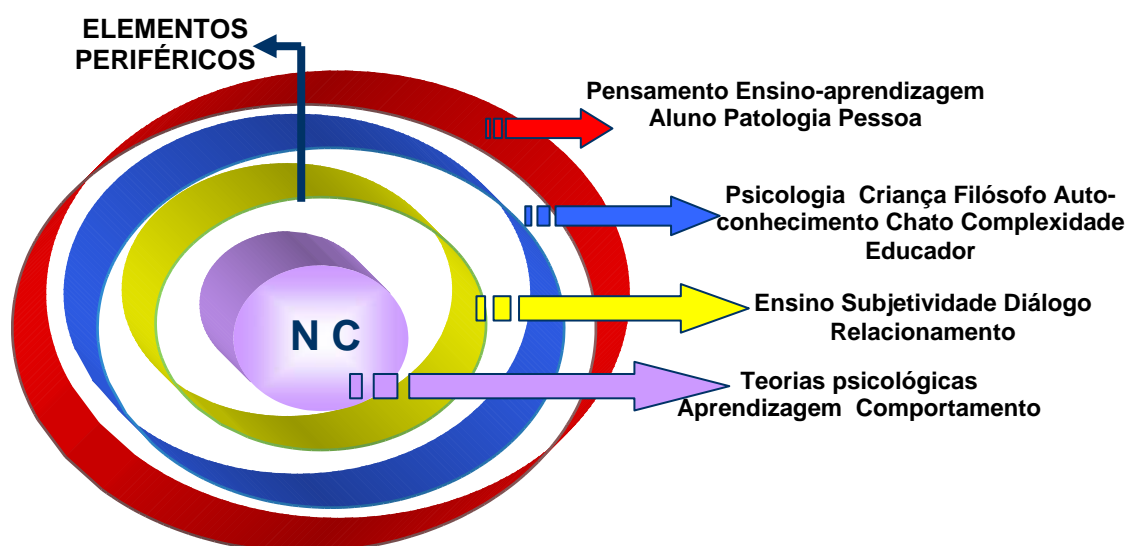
ELEMENTOS PERIFÉRICOS

Pensamento Ensino-aprendizagem Aluno Patologia Pessoa

Psicologia Criança Filósofo Autoconhecimento Chato Complexidade Educador

Ensino Subjetividade Diálogo Relacionamento

Teorias psicológicas Aprendizagem Comportamento

N C